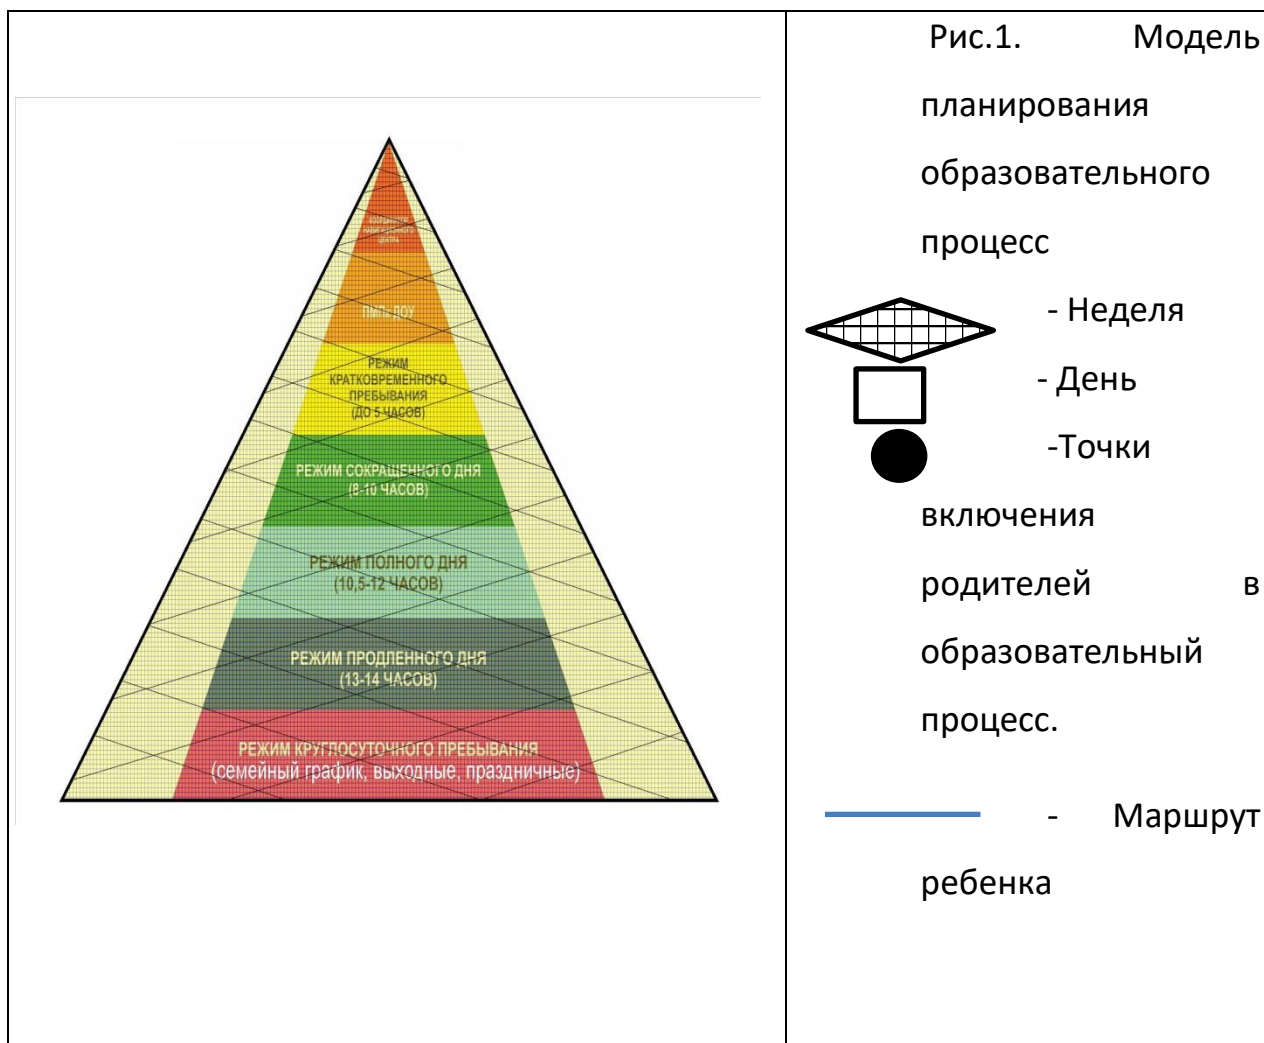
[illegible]

ПМП ДОУ

РЕЖИМ КРАТКОВРЕМЕННОГО ПРЕБЫВАНИЯ (ДО 5 ЧАСОВ)

РЕЖИМ СОКРАЩЕННОГО ДНЯ (8-10 ЧАСОВ)

РЕЖИМ ПОЛНОГО ДНЯ (10,5-12 ЧАСОВ)

РЕЖИМ ПРОДЛЕННОГО ДНЯ (13-14 ЧАСОВ)

РЕЖИМ КРУГЛОСУТОЧНОГО ПРЕБЫВАНИЯ (семейный график, выходные, праздничные)

Рис.1. Модель планирования образовательного процесс

- Неделя

- День

-Точки включения родителей в образовательный процесс.

- Маршрут ребенка